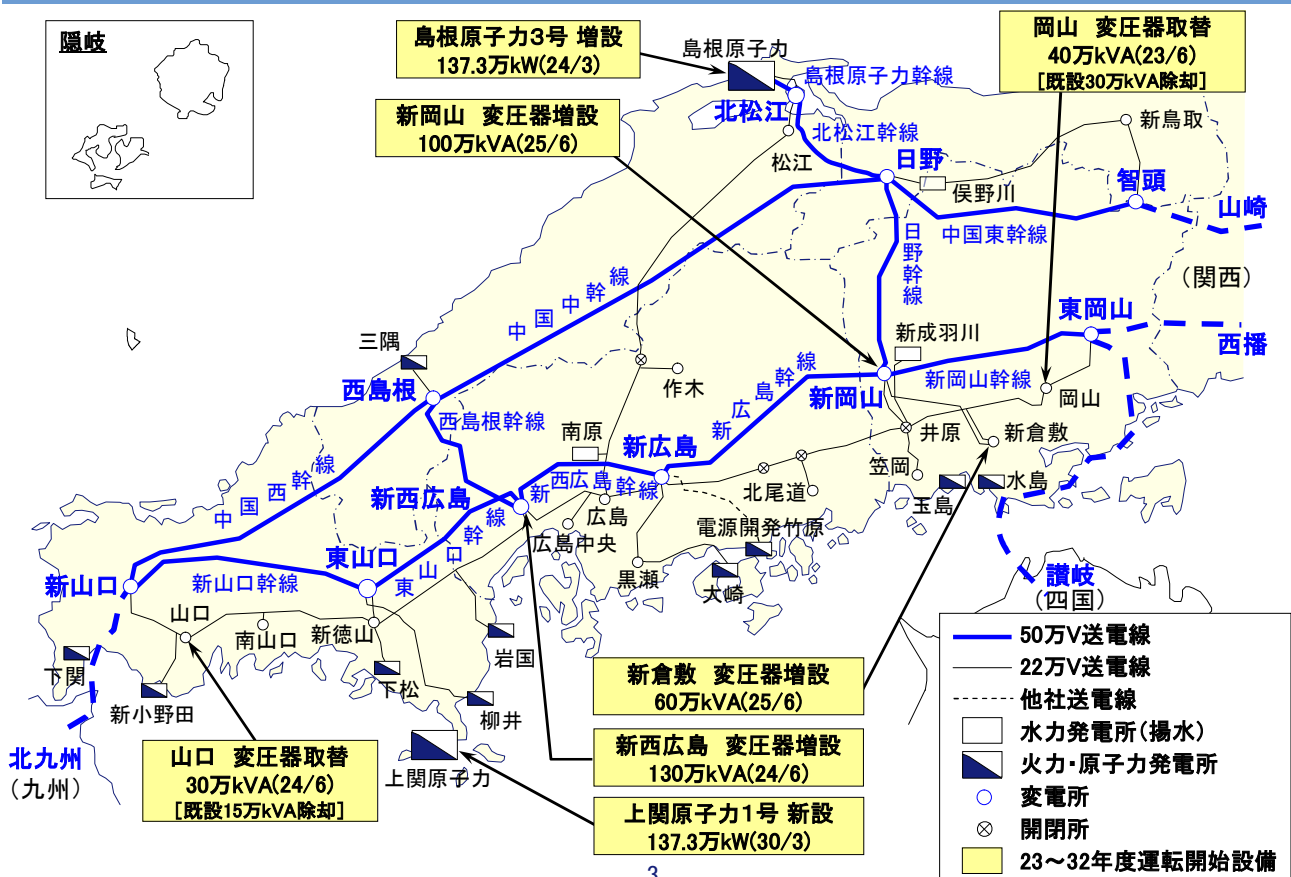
隠岐

島根原子力3号 増設
137.3万kW(24/3)

島根原子力
島根原子力幹線
北松江
北松江幹線
松江

岡山 変圧器取替
40万kVA(23/6)
[既設30万kVA除却]

新鳥取

新岡山 変圧器増設
100万kVA(25/6)

日野
俣野川
智頭
山崎
中国東幹線
日野幹線
(関西)
中国中幹線
三隅
東岡山
西播
新成羽川
新岡山
新岡山幹線
岡山
西島根
作木
西島根幹線
新広島幹線
南原
新広島
井原
新倉敷
笠岡
新西広島
中国西幹線
新西広島幹線
北尾道
玉島
水島
広島
電源開発竹原
広島中央
東山口幹線
東山口
新山口
新山口幹線
黒瀬
大崎
讃岐
(四国)
山口
南山口
新徳山
岩国
下関
下松
新小野田
柳井
上関原子力
北九州
(九州)

山口 変圧器取替
30万kVA(24/6)
[既設15万kVA除却]

新倉敷 変圧器増設
60万kVA(25/6)

新西広島 変圧器増設
130万kVA(24/6)

上関原子力1号 新設
137.3万kW(30/3)

50万V送電線
22万V送電線
他社送電線
水力発電所(揚水)
火力・原子力発電所
変電所
開閉所
23~32年度運転開始設備

3